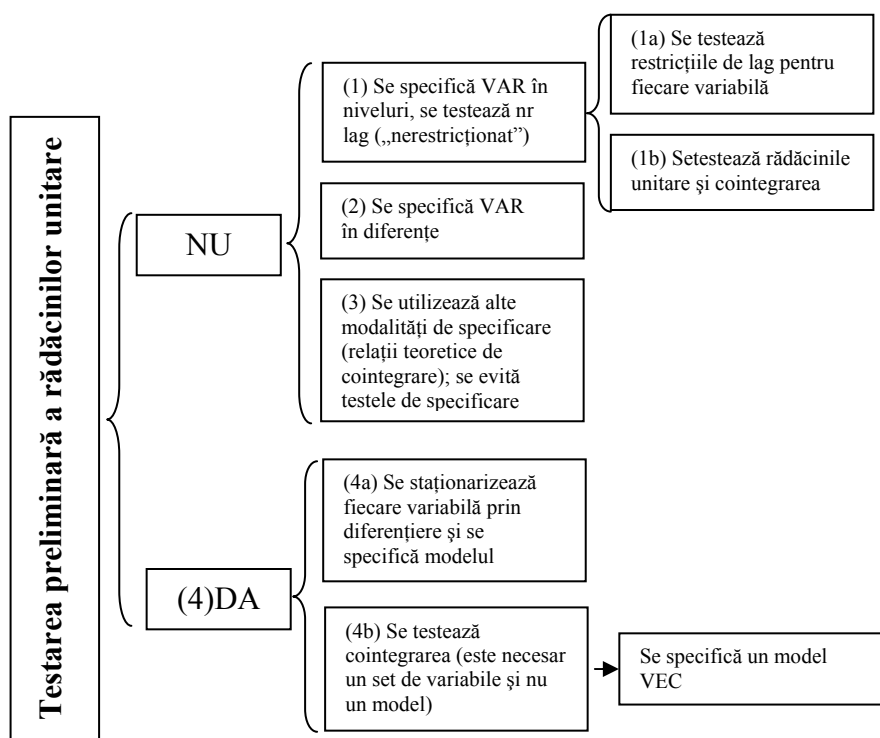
Testarea preliminară a rădăcinilor unitare

NU

(1) Se specifică VAR în niveluri, se testează nr lag („nerestricționat")

(1a) Se testează restricțiile de lag pentru fiecare variabilă

(1b) Setestează rădăcinile unitare și cointegrarea

(2) Se specifică VAR în diferențe

(3) Se utilizează alte modalități de specificare (relații teoretice de cointegrare); se evită testele de specificare

(4)DA

(4a) Se staționarizează fiecare variabilă prin diferențiere și se specifică modelul

(4b) Se testează cointegrarea (este necesar un set de variabile și nu un model)

Se specifică un model VEC